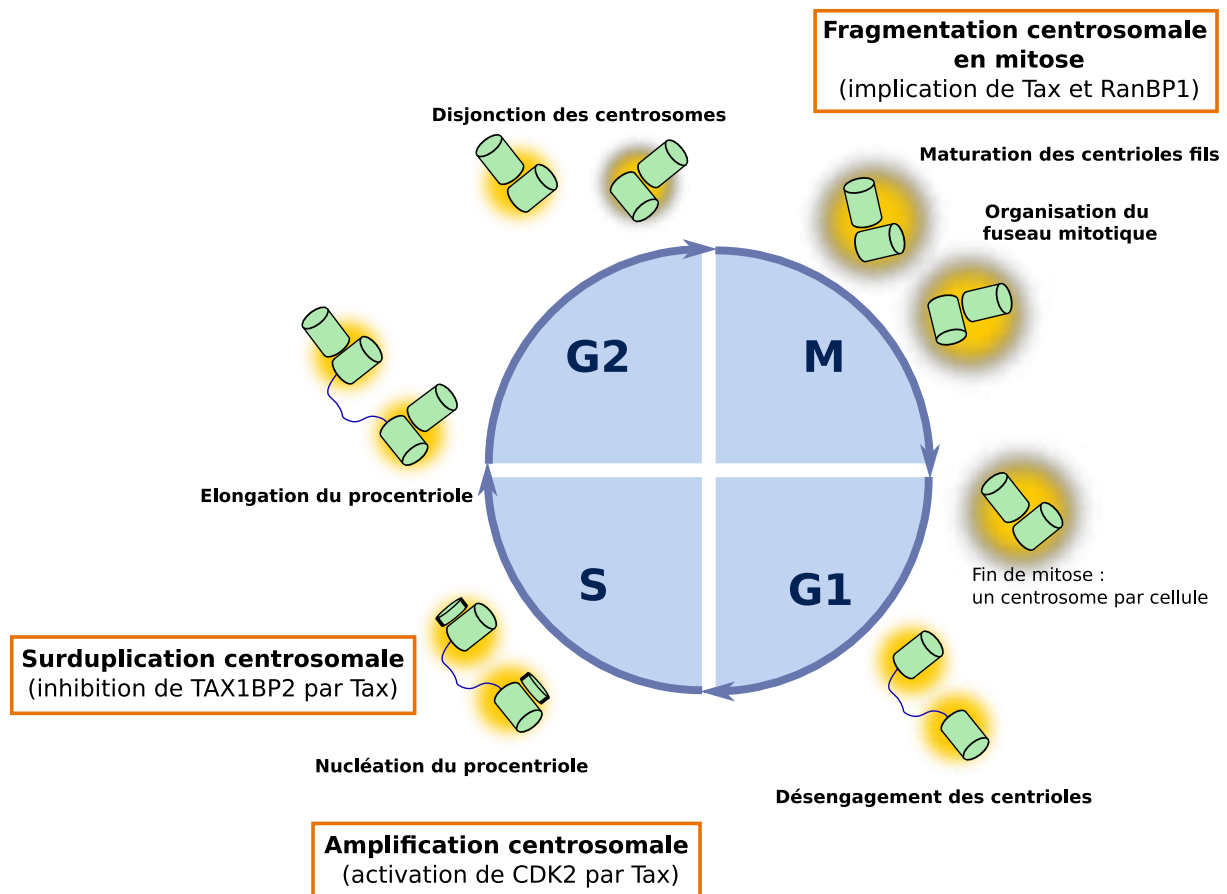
Fragmentation centrosomale en mitose
(implication de Tax et RanBP1)

Disjonction des centrosomes

Maturation des centrioles fils

Organisation du fuseau mitotique

G2

M

S

G1

Elongation du procentriole

Fin de mitose :
un centrosome par cellule

Surduplication centrosomale
(inhibition de TAX1BP2 par Tax)

Nucléation du procentriole

Désengagement des centrioles

Amplification centrosomale
(activation de CDK2 par Tax)